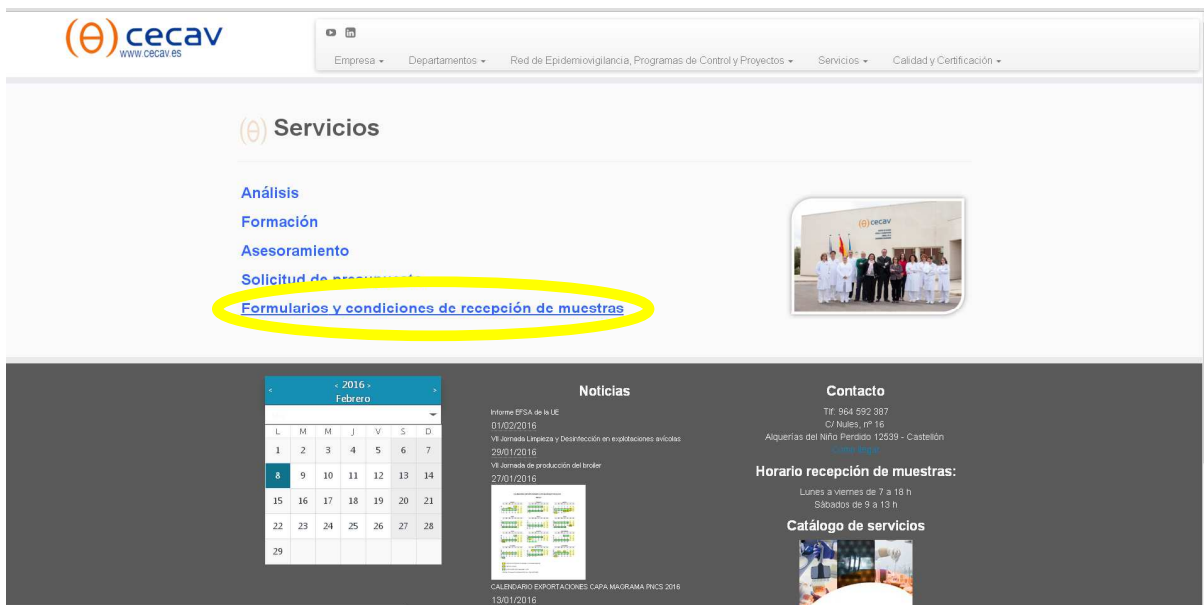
(θ) cecav
www.cecav.es

Empresa ▾ Departamentos ▾ Red de Epidemiovigilancia, Programas de Control y Proyectos ▾ Servicios ▾ Calidad y Certificación ▾

(θ) Servicios

Análisis
Formación
Asesoramiento
Solicitud de presupuesto
Formularios y condiciones de recepción de muestras

‹ 2016 ›
Febrero

| L | M | M | J | V | S | D |
|---|---|---|---|---|---|---|
| 1 | 2 | 3 | 4 | 5 | 6 | 7 |
| 8 | 9 | 10 | 11 | 12 | 13 | 14 |
| 15 | 16 | 17 | 18 | 19 | 20 | 21 |
| 22 | 23 | 24 | 25 | 26 | 27 | 28 |
| 29 | | | | | | |

Noticias

Informe EFSA de la UE
01/02/2016
VII Jornada Limpieza y Desinfección en explotaciones avícolas
29/01/2016
VII Jornada de producción del broiler
27/01/2016
CALENDARIO EXPORTACIONES CAPA MAGRAMA PNCS 2016
13/01/2016

Contacto

Tlf: 964 592 387
C/ Nules, nº 16
Alquerías del Niño Perdido 12539 - Castellón
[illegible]

Horario recepción de muestras:

Lunes a viernes de 7 a 18 h
Sábados de 9 a 13 h

Catálogo de servicios